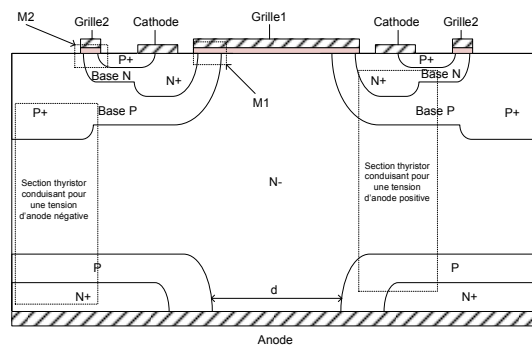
M2
Grille2
Cathode
Grille1
Cathode
Grille2
P+
P+
Base N
N+
N+
Base N
M1
P+
Base P
Base P
P+
N-
Section thyristor conduisant pour une tension d'anode négative
Section thyristor conduisant pour une tension d'anode positive
P
P
d
N+
N+
Anode